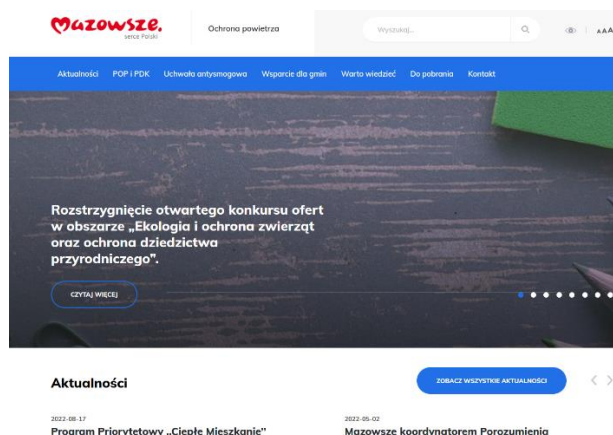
Mazowsze.
serce Polski

Ochrona powietrza

Wyszukaj...

AAA

Aktualności POP i PDK Uchwała antysmogowa Wsparcie dla gmin Warto wiedzieć Do pobrania Kontakt

Rozstrzygnięcie otwartego konkursu ofert w obszarze „Ekologia i ochrona zwierząt oraz ochrona dziedzictwa przyrodniczego".

CZYTAJ WIĘCEJ

Aktualności

ZOBACZ WSZYSTKIE AKTUALNOŚCI

2022-06-17
Program Priorytetowy „Ciepłe Mieszkanie"

2022-05-02
Mazowsze koordynatorem Porozumienia